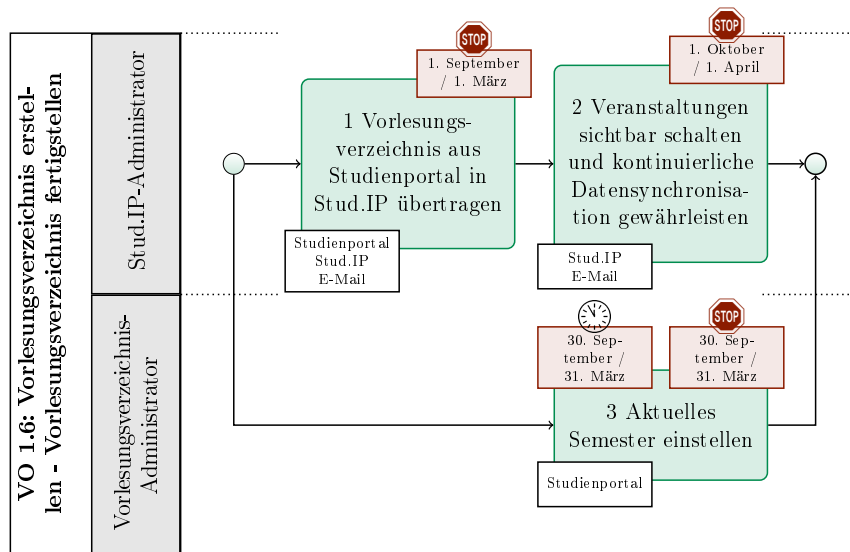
VO 1.6: Vorlesungsverzeichnis erstellen - Vorlesungsverzeichnis fertigstellen

Stud.IP-Administrator

Vorlesungsverzeichnis-Administrator

STOP

1. September / 1. März

1 Vorlesungsverzeichnis aus Studienportal in Stud.IP übertragen

Studienportal
Stud.IP
E-Mail

STOP

1. Oktober / 1. April

2 Veranstaltungen sichtbar schalten und kontinuierliche Datensynchronisation gewährleisten

Stud.IP
E-Mail

30. September / 31. März

STOP

30. September / 31. März

3 Aktuelles Semester einstellen

Studienportal